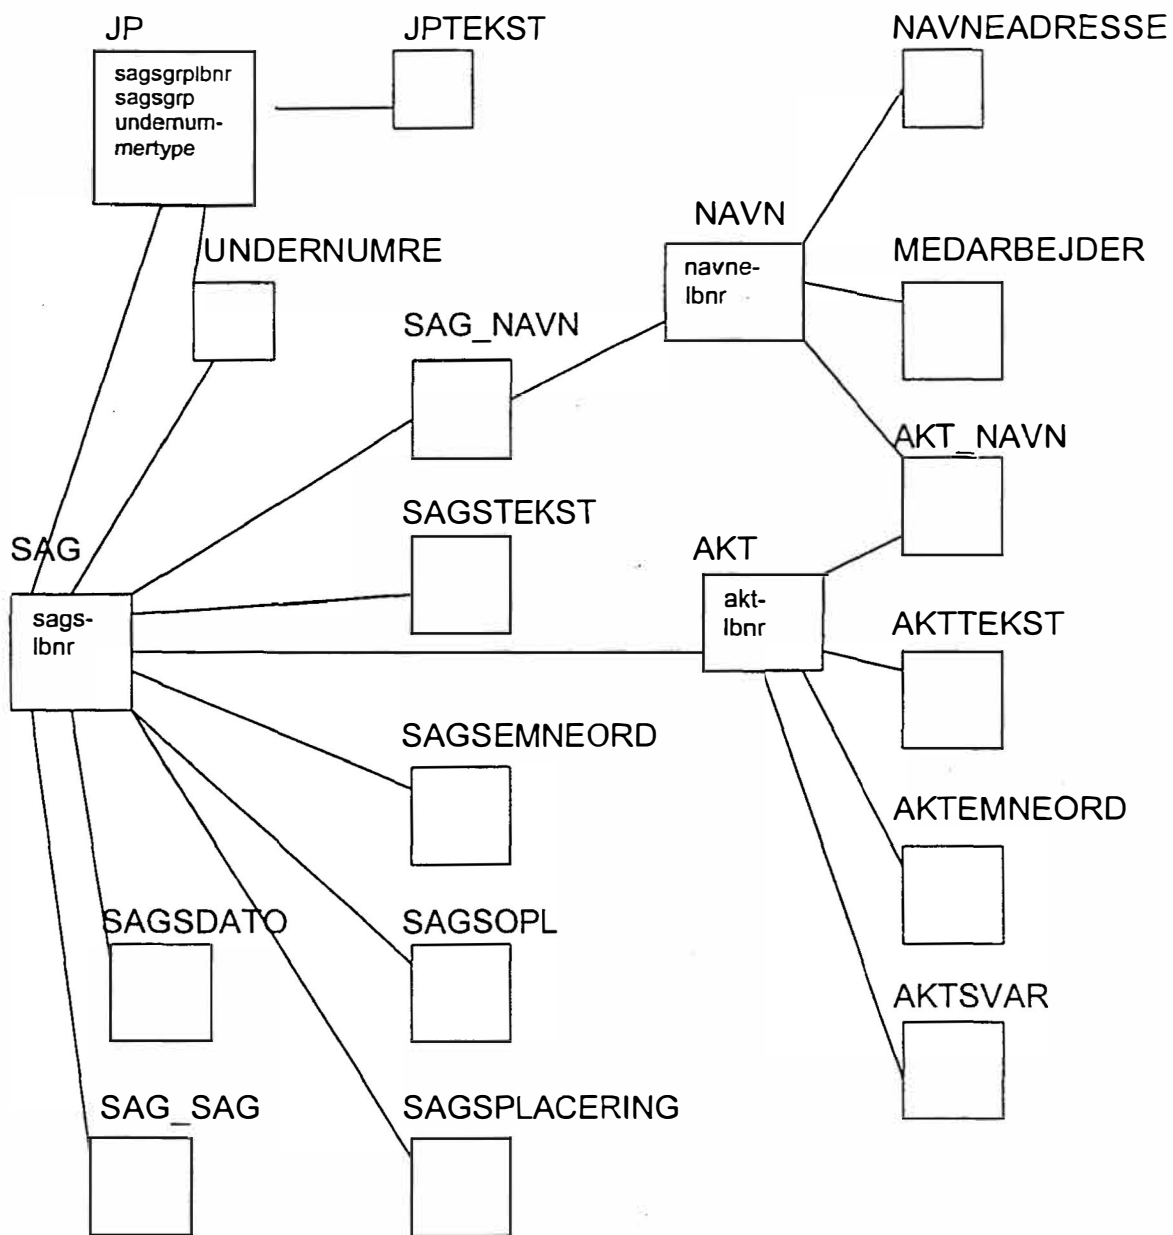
JP

sagsgrplbnr
sagsgrp
undernummertype

JPTEKST

NAVNEADRESSE

NAVN

navnelbnr

UNDERNUMRE

MEDARBEJDER

SAG_NAVN

AKT_NAVN

SAGSTEKST

SAG

sagslbnr

AKT

aktlbnr

AKTTEKST

SAGSEMNEORD

AKTEMNEORD

SAGSDATO

SAGSOPL

AKTSVAR

SAG_SAG

SAGSPLACERING